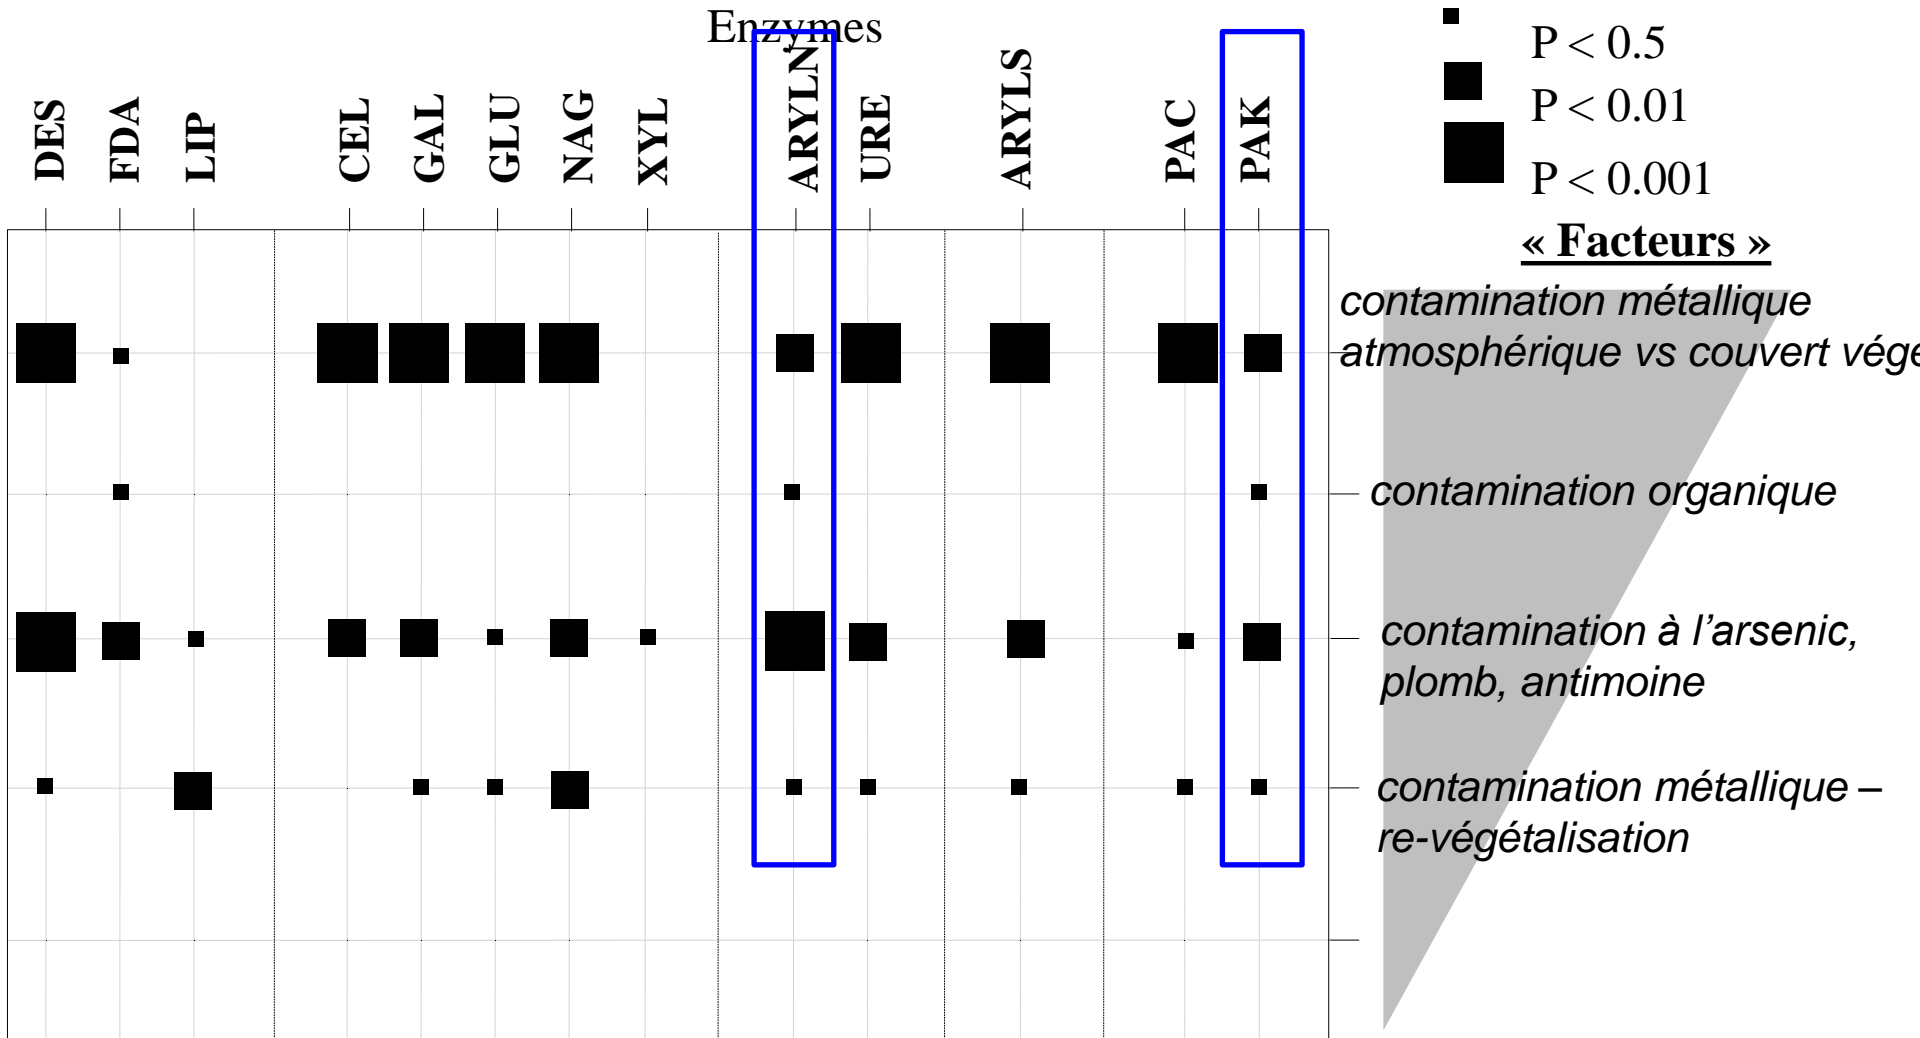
Enzymes

DES FDA LIP CEL GAL GLU NAG XYL ARYLN URE ARYLS PAC PAK

P < 0.5
P < 0.01
P < 0.001

« Facteurs »

contamination métallique atmosphérique vs couvert vég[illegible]

contamination organique

contamination à l'arsenic, plomb, antimoine

contamination métallique – re-végétalisation